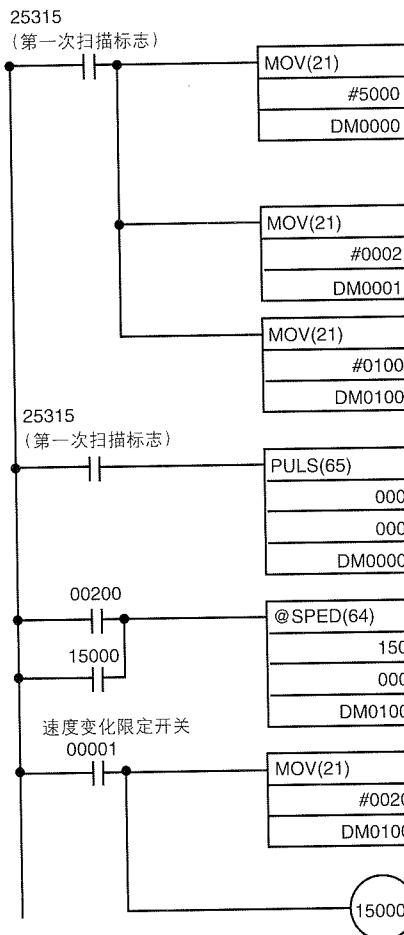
25315
(第一次扫描标志)

MOV(21)
#5000
DM0000

MOV(21)
#0002
DM0001

MOV(21)
#0100
DM0100

25315
(第一次扫描标志)

PULS(65)
000
000
DM0000

00200

15000

@SPED(64)
150
000
DM010

速度变化限定开关
00001

MOV(21)
#002
DM010

15000